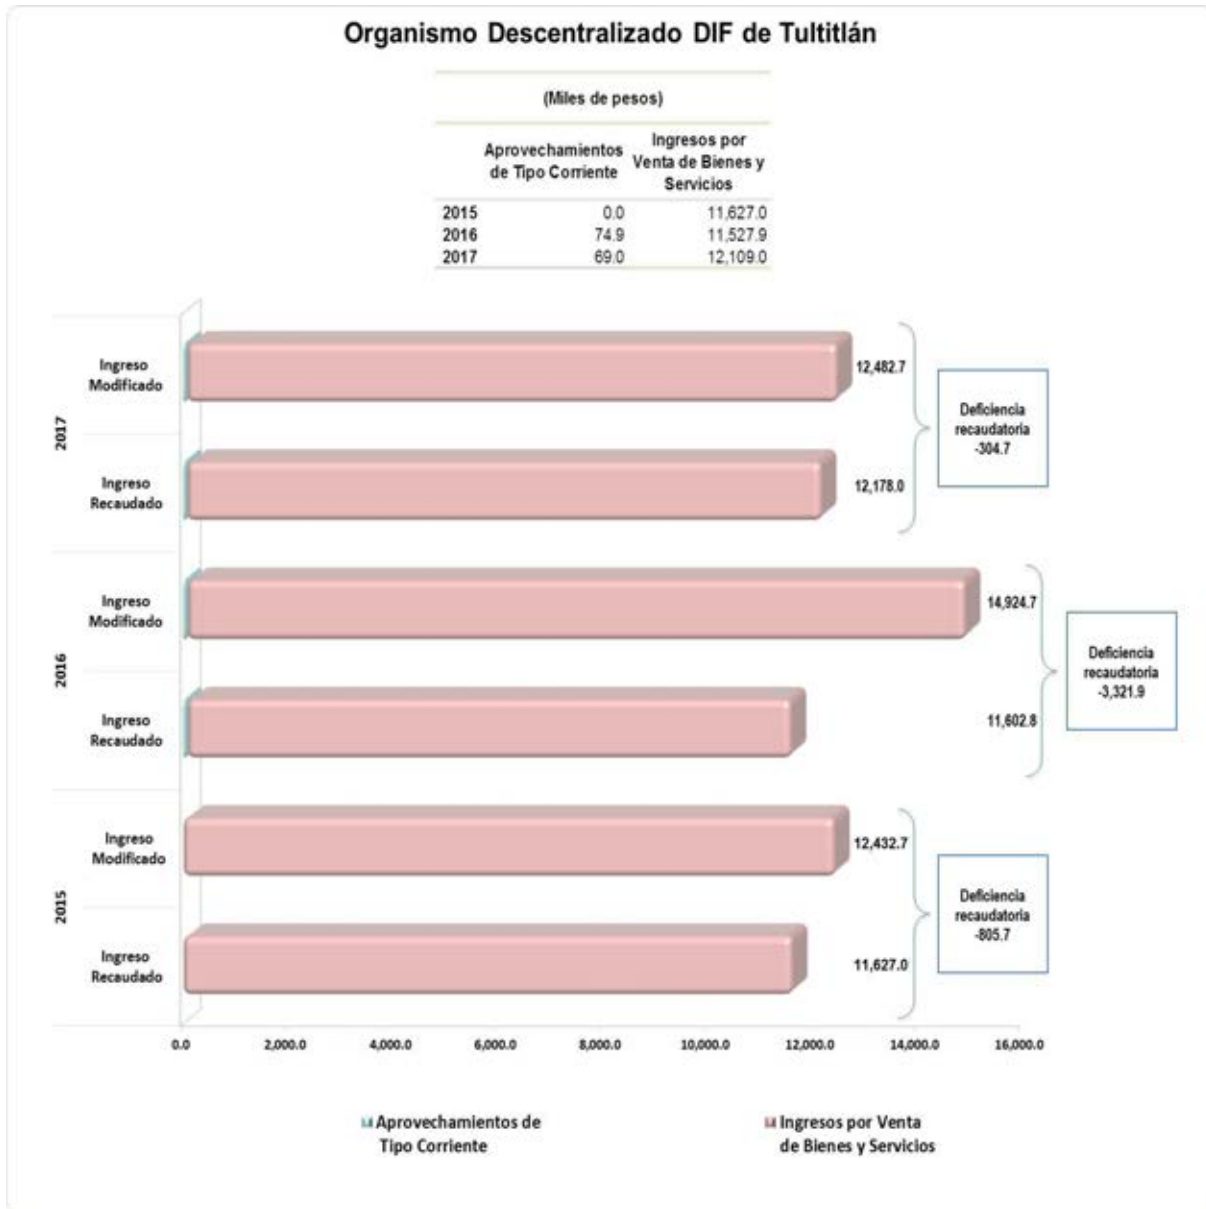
Organismo Descentralizado DIF de Tultitlán

(Miles de pesos)

| | Aprovechamientos de Tipo Corriente | Ingresos por Venta de Bienes y Servicios |
|---|---|---|
| 2015 | 0.0 | 11,627.0 |
| 2016 | 74.9 | 11,527.9 |
| 2017 | 69.0 | 12,109.0 |

2017

Ingreso Modificado

12,482.7

Ingreso Recaudado

12,178.0

Deficiencia recaudatoria -304.7

2016

Ingreso Modificado

14,924.7

Ingreso Recaudado

11,602.8

Deficiencia recaudatoria -3,321.9

2015

Ingreso Modificado

12,432.7

Ingreso Recaudado

11,627.0

Deficiencia recaudatoria -805.7

0.0 2,000.0 4,000.0 6,000.0 8,000.0 10,000.0 12,000.0 14,000.0 16,000.0

Aprovechamientos de Tipo Corriente

Ingresos por Venta de Bienes y Servicios